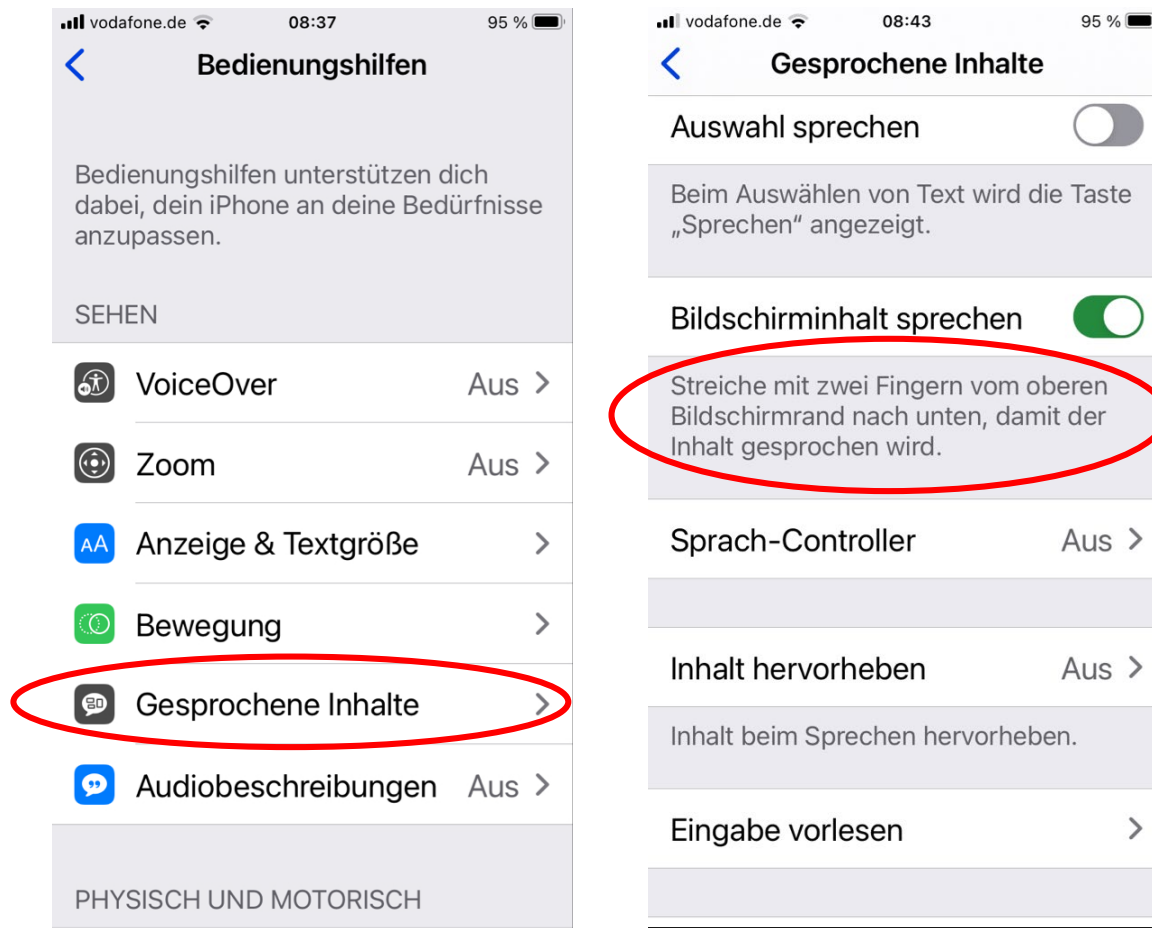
vodafone.de 08:37 95 %

Bedienungshilfen

Bedienungshilfen unterstützen dich dabei, dein iPhone an deine Bedürfnisse anzupassen.

SEHEN

VoiceOver Aus

Zoom Aus

Anzeige & Textgröße

Bewegung

Gesprochene Inhalte

Audiobeschreibungen Aus

PHYSISCH UND MOTORISCH

vodafone.de 08:43 95 %

Gesprochene Inhalte

Auswahl sprechen

Beim Auswählen von Text wird die Taste „Sprechen“ angezeigt.

Bildschirminhalt sprechen

Streiche mit zwei Fingern vom oberen Bildschirmrand nach unten, damit der Inhalt gesprochen wird.

Sprach-Controller Aus

Inhalt hervorheben Aus

Inhalt beim Sprechen hervorheben.

Eingabe vorlesen